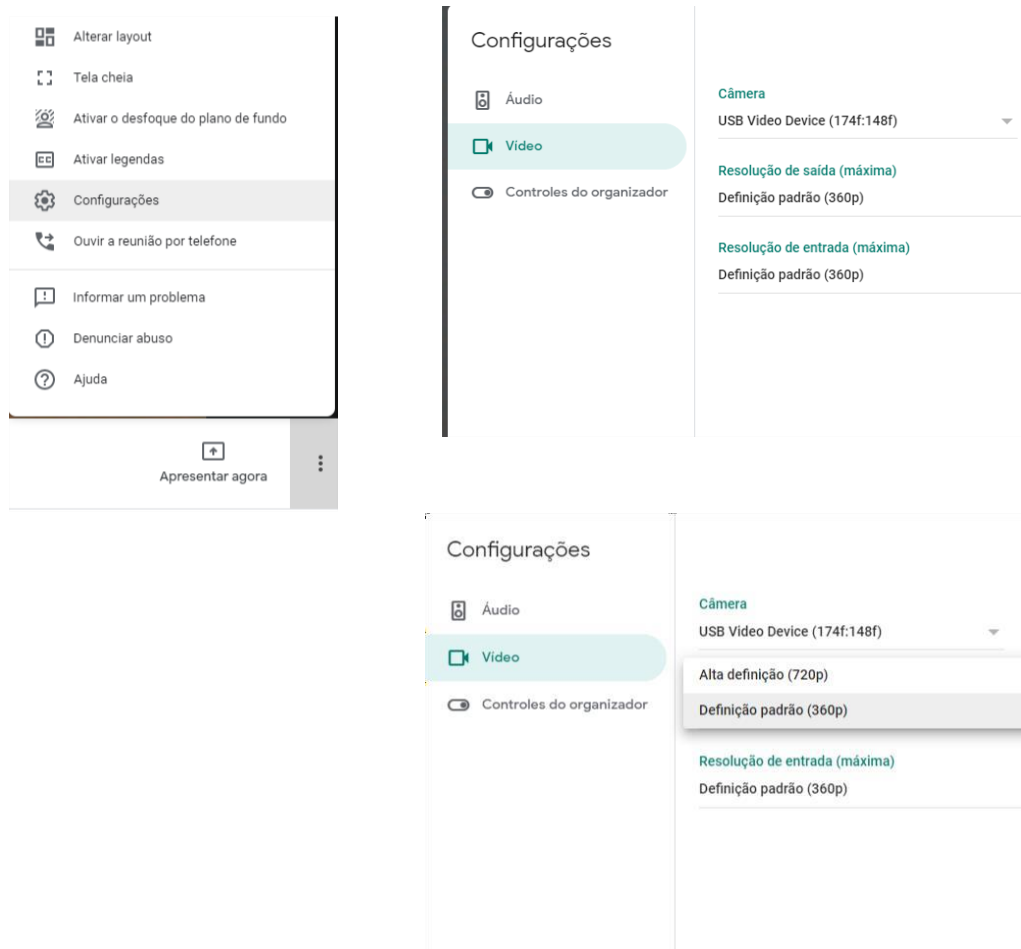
Alterar layout

Tela cheia

Ativar o desfoque do plano de fundo

Ativar legendas

Configurações

Ouvir a reunião por telefone

Informar um problema

Denunciar abuso

Ajuda

Apresentar agora

Configurações

Áudio

Vídeo

Controles do organizador

Câmera
USB Video Device (174f:148f)

Resolução de saída (máxima)
Definição padrão (360p)

Resolução de entrada (máxima)
Definição padrão (360p)

Configurações

Áudio

Vídeo

Controles do organizador

Câmera
USB Video Device (174f:148f)

Alta definição (720p)

Definição padrão (360p)

Resolução de entrada (máxima)
Definição padrão (360p)